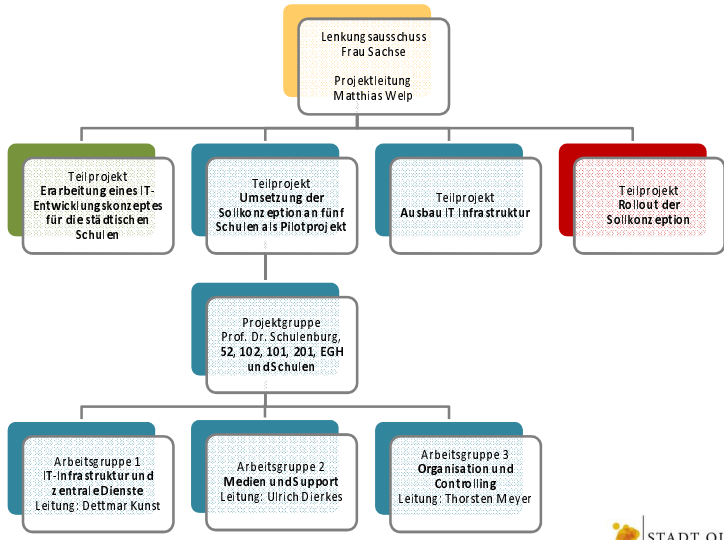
Lenkungsausschuss
Frau Sachse

Projektleitung
Matthias Welp

Teilprojekt
Erarbeitung eines IT-Entwicklungskonzeptes für die städtischen Schulen

Teilprojekt
Umsetzung der Sollkonzeption an fünf Schulen als Pilotprojekt

Teilprojekt
Ausbau IT Infrastruktur

Teilprojekt
Rollout der Sollkonzeption

Projektgruppe
Prof. Dr. Schulenburg, 52, 102, 101, 201, EGH und Schulen

Arbeitsgruppe 1
IT-Infrastruktur und zentrale Dienste
Leitung: Dettmar Kunst

Arbeitsgruppe 2
Medien und Support
Leitung: Ulrich Dierkes

Arbeitsgruppe 3
Organisation und Controlling
Leitung: Thorsten Meyer

STADT O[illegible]